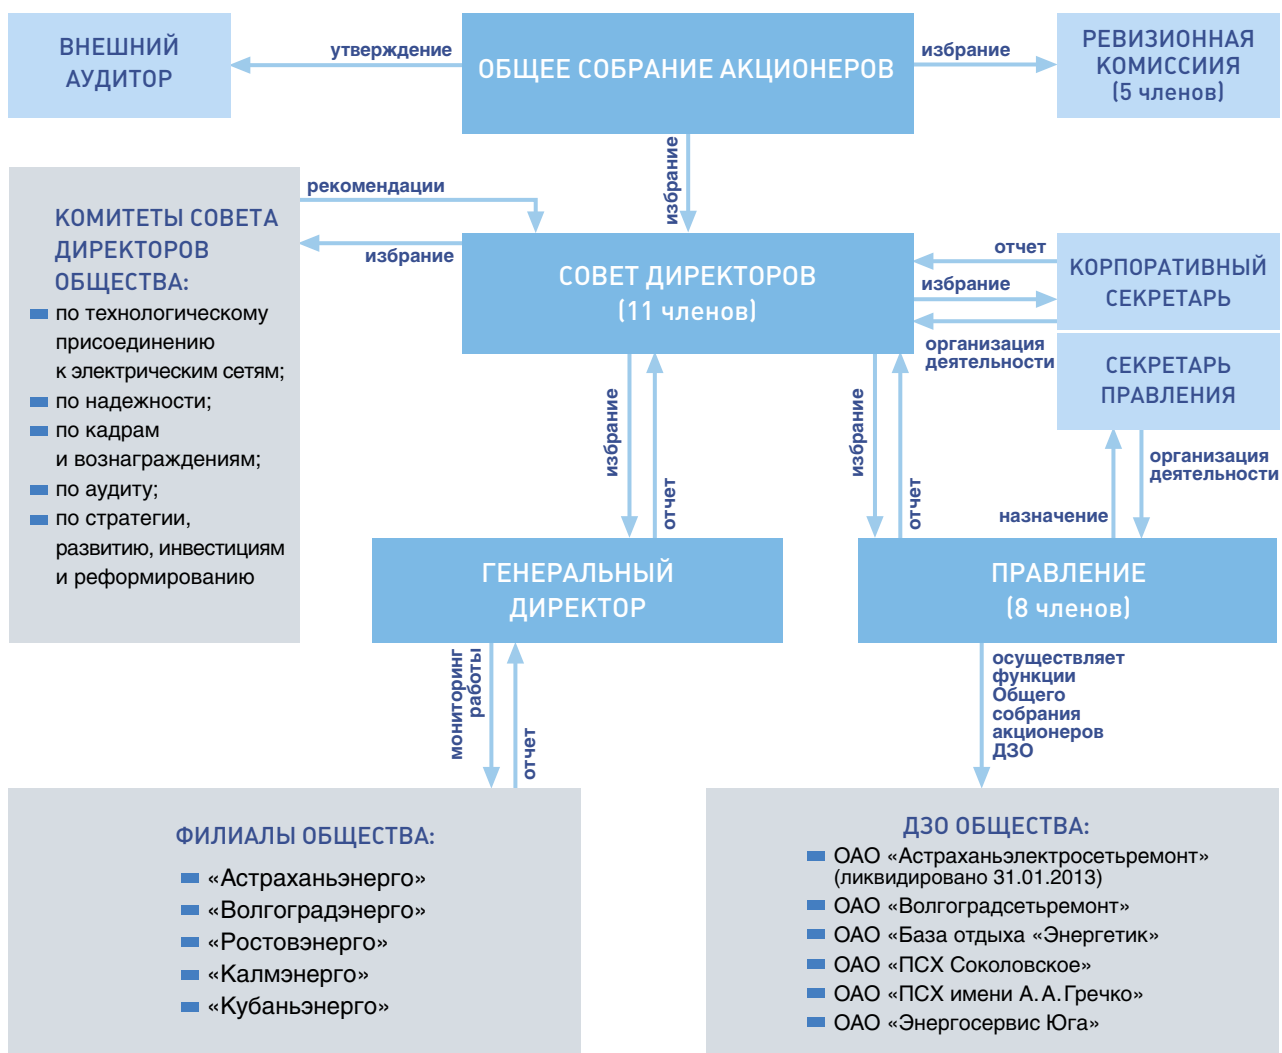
ВНЕШНИЙ АУДИТОР

утверждение

ОБЩЕЕ СОБРАНИЕ АКЦИОНЕРОВ

избрание

РЕВИЗИОННАЯ КОМИССИИЯ (5 членов)

избрание

рекомендации

КОМИТЕТЫ СОВЕТА ДИРЕКТОРОВ ОБЩЕСТВА:
по технологическому присоединению к электрическим сетям;
по надежности;
по кадрам и вознаграждениям;
по аудиту;
по стратегии, развитию, инвестициям и реформированию

избрание

СОВЕТ ДИРЕКТОРОВ (11 членов)

отчет

избрание

КОРПОРАТИВНЫЙ СЕКРЕТАРЬ

организация деятельности

СЕКРЕТАРЬ ПРАВЛЕНИЯ

избрание

отчет

избрание

отчет

организация деятельности

назначение

ГЕНЕРАЛЬНЫЙ ДИРЕКТОР

ПРАВЛЕНИЕ (8 членов)

мониторинг работы

отчет

осуществляет функции Общего собрания акционеров ДЗО

ФИЛИАЛЫ ОБЩЕСТВА:
«Астраханьэнерго»
«Волгоградэнерго»
«Ростовэнерго»
«Калмэнерго»
«Кубаньэнерго»

ДЗО ОБЩЕСТВА:
ОАО «Астраханьэлектросетьремонт» (ликвидировано 31.01.2013)
ОАО «Волгоградсетьремонт»
ОАО «База отдыха «Энергетик»
ОАО «ПСХ Соколовское»
ОАО «ПСХ имени А.А.Гречко»
ОАО «Энергосервис Юга»